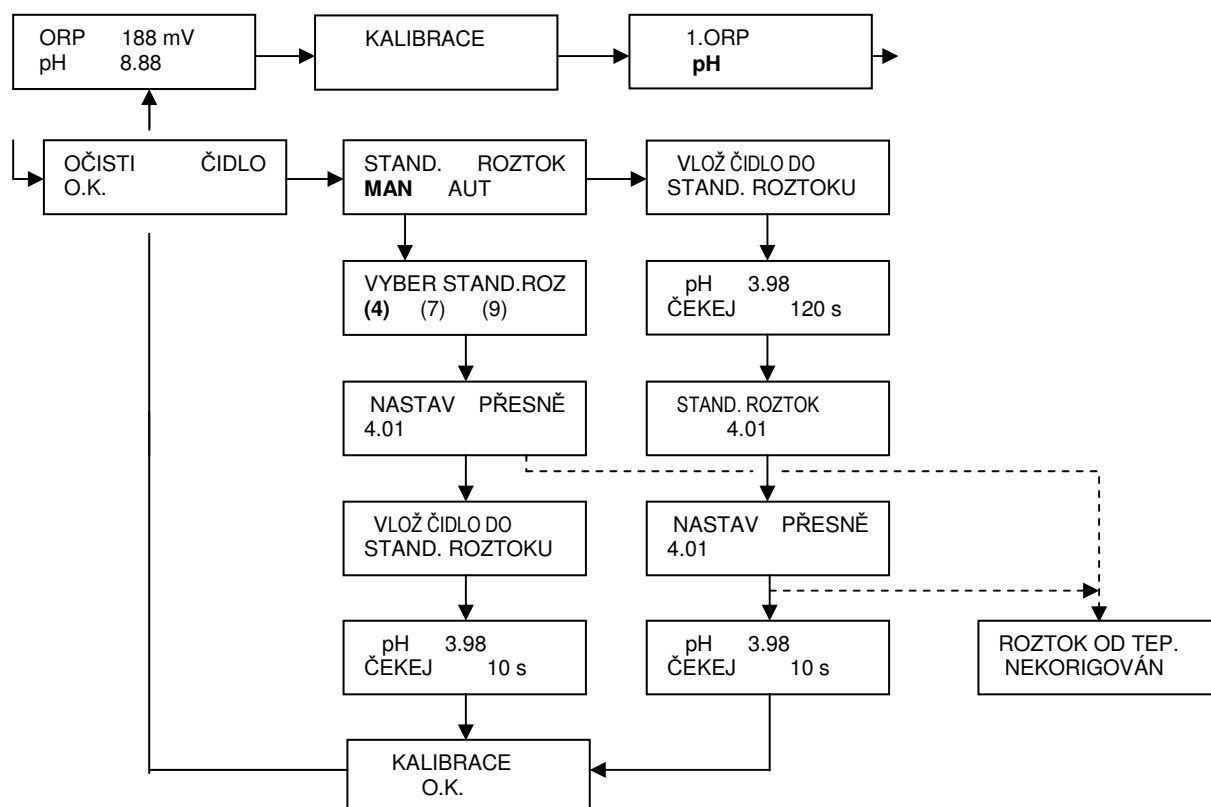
ORP 188 mV
pH 8.88

KALIBRACE

1.ORP
**pH**

OČISTI ČIDLO
O.K.

STAND. ROZTOK
**MAN** AUT

VLOŽ ČIDLO DO
STAND. ROZTOKU

VYBER STAND.ROZ
**(4)** (7) (9)

pH 3.98
ČEKEJ 120 s

NASTAV PŘESNĚ
4.01

STAND. ROZTOK
4.01

VLOŽ ČIDLO DO
STAND. ROZTOKU

NASTAV PŘESNĚ
4.01

pH 3.98
ČEKEJ 10 s

pH 3.98
ČEKEJ 10 s

ROZTOK OD TEP.
NEKORIGOVÁN

KALIBRACE
O.K.